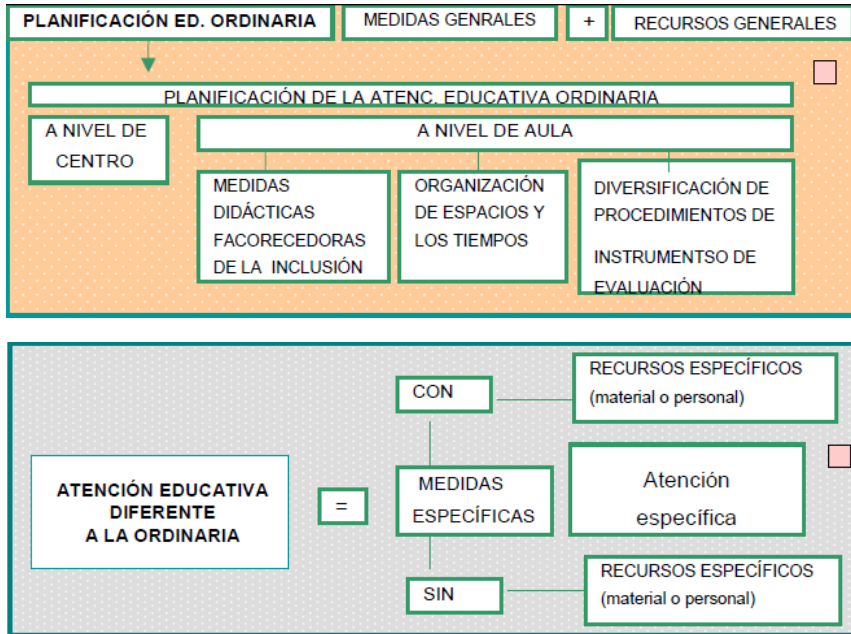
PLANIFICACIÓN ED. ORDINARIA

MEDIDAS GENRALES

+

RECURSOS GENERALES

PLANIFICACIÓN DE LA ATENC. EDUCATIVA ORDINARIA

A NIVEL DE CENTRO

A NIVEL DE AULA

MEDIDAS DIDÁCTICAS FACORECEDORAS DE LA INCLUSIÓN

ORGANIZACIÓN DE ESPACIOS Y LOS TIEMPOS

DIVERSIFICACIÓN DE PROCEDIMIENTOS DE INSTRUMENTSO DE EVALUACIÓN

ATENCIÓN EDUCATIVA DIFERENTE A LA ORDINARIA

=

CON

RECURSOS ESPECÍFICOS (material o personal)

MEDIDAS ESPECÍFICAS

Atención específica

SIN

RECURSOS ESPECÍFICOS (material o personal)